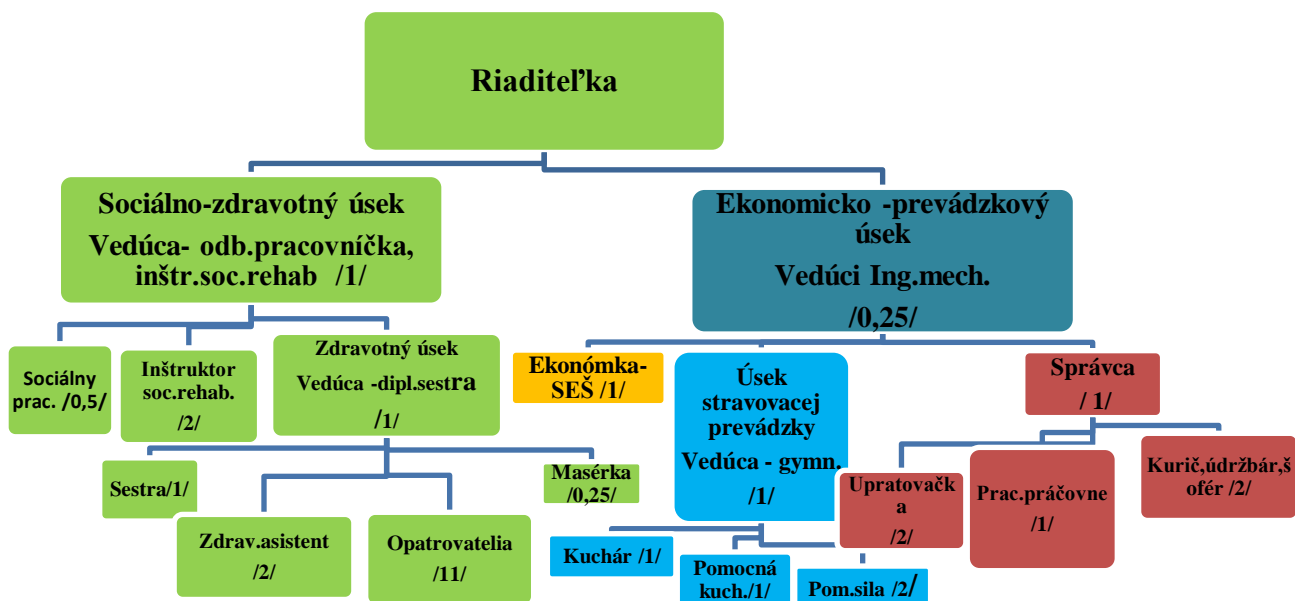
Riaditeľka

Sociálno-zdravotný úsek
Vedúca- odb.pracovníčka, inštr.soc.rehab /1/

Ekonomicko -prevádzkový úsek
Vedúci Ing.mech. /0,25/

Sociálny prac. /0,5/

Inštruktor soc.rehab. /2/

Zdravotný úsek
Vedúca -dipl.sestra /1/

Ekonómka-SEŠ /1/

Úsek stravovacej prevádzky
Vedúca - gymn. /1/

Správca / 1/

Sestra/1/

Masérka /0,25/

Zdrav.asistent /2/

Opatrovatelia /11/

Upratovačka /2/

Prac.práčovne /1/

Kurič,údržbár,šofér /2/

Kuchár /1/

Pomocná kuch./1/

Pom.sila /2/